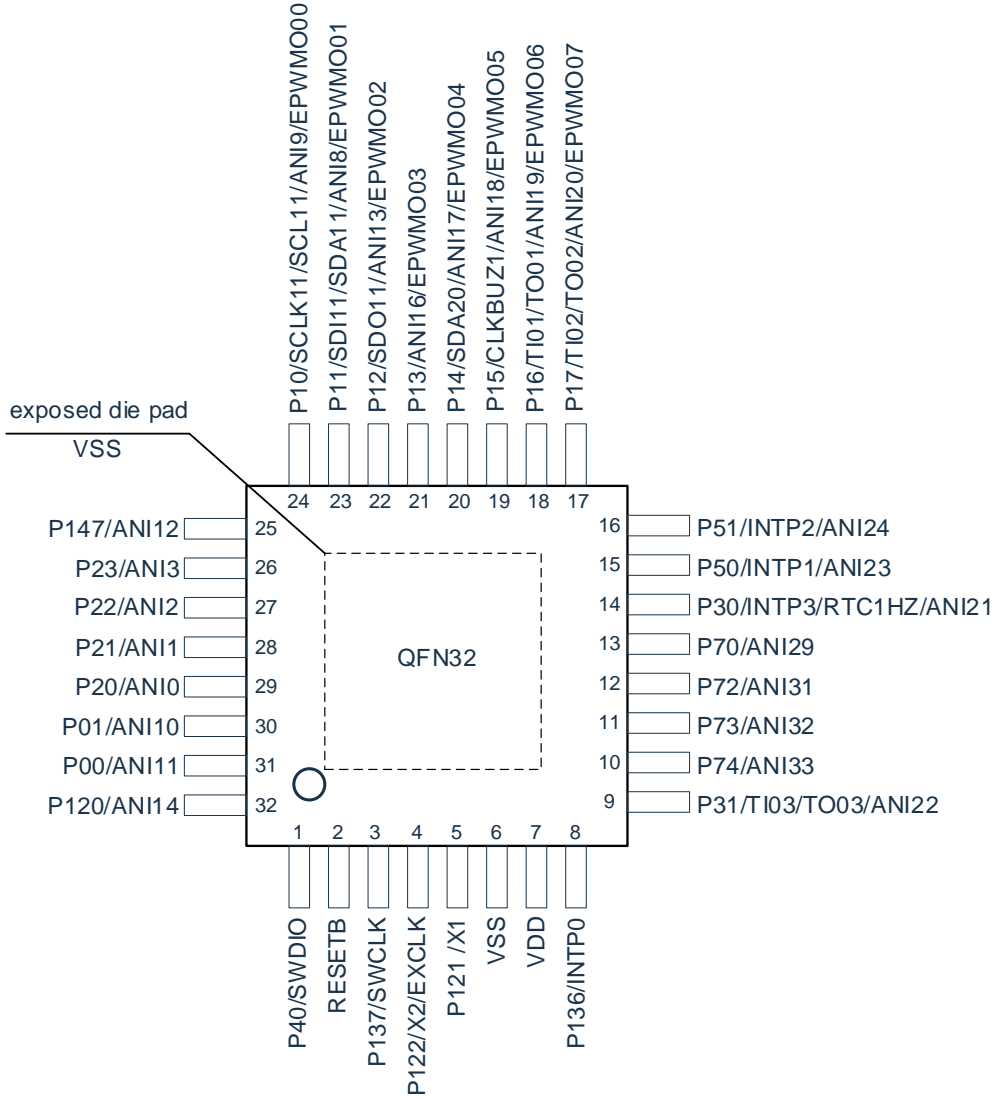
P10/SCLK11/SCL11/ANI9/EPWMO00
P11/SDI11/SDA11/ANI8/EPWMO01
P12/SDO11/ANI13/EPWMO02
P13/ANI16/EPWMO03
P14/SDA20/ANI17/EPWMO04
P15/CLKBUZ1/ANI18/EPWMO05
P16/TI01/TO01/ANI19/EPWMO06
P17/TI02/TO02/ANI20/EPWMO07

exposed die pad
VSS

24 23 22 21 20 19 18 17

P147/ANI12 25
P23/ANI3 26
P22/ANI2 27
P21/ANI1 28
P20/ANI0 29
P01/ANI10 30
P00/ANI11 31
P120/ANI14 32

QFN32

16 P51/INTP2/ANI24
15 P50/INTP1/ANI23
14 P30/INTP3/RTC1HZ/ANI21
13 P70/ANI29
12 P72/ANI31
11 P73/ANI32
10 P74/ANI33
9 P31/TI03/TO03/ANI22

1 2 3 4 5 6 7 8

P40/SWDIO
RESETB
P137/SWCLK
P122/X2/EXCLK
P121 /X1
VSS
VDD
P136/INTP0